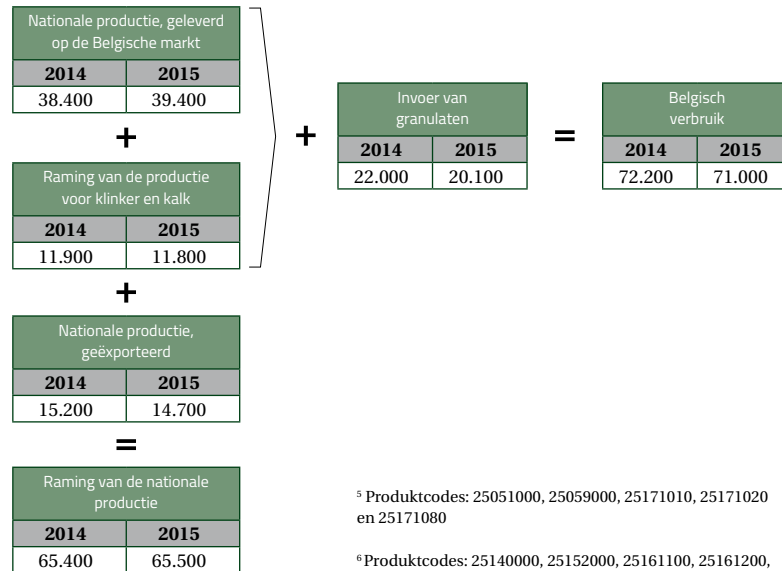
| Nationale productie, geleverd op de Belgische markt | |
|---|---|
| **2014** | **2015** |
| 38.400 | 39.400 |

+

| Raming van de productie voor klinker en kalk | |
|---|---|
| **2014** | **2015** |
| 11.900 | 11.800 |

+

| Invoer van granulaten | |
|---|---|
| **2014** | **2015** |
| 22.000 | 20.100 |

=

| Belgisch verbruik | |
|---|---|
| **2014** | **2015** |
| 72.200 | 71.000 |

+

| Nationale productie, geëxporteerd | |
|---|---|
| **2014** | **2015** |
| 15.200 | 14.700 |

=

| Raming van de nationale productie | |
|---|---|
| **2014** | **2015** |
| 65.400 | 65.500 |

⁵ Produktcodes: 25051000, 25059000, 25171010, 25171020 en 25171080

⁶ Produktcodes: 25140000, 25152000, 25161100, 25161200,